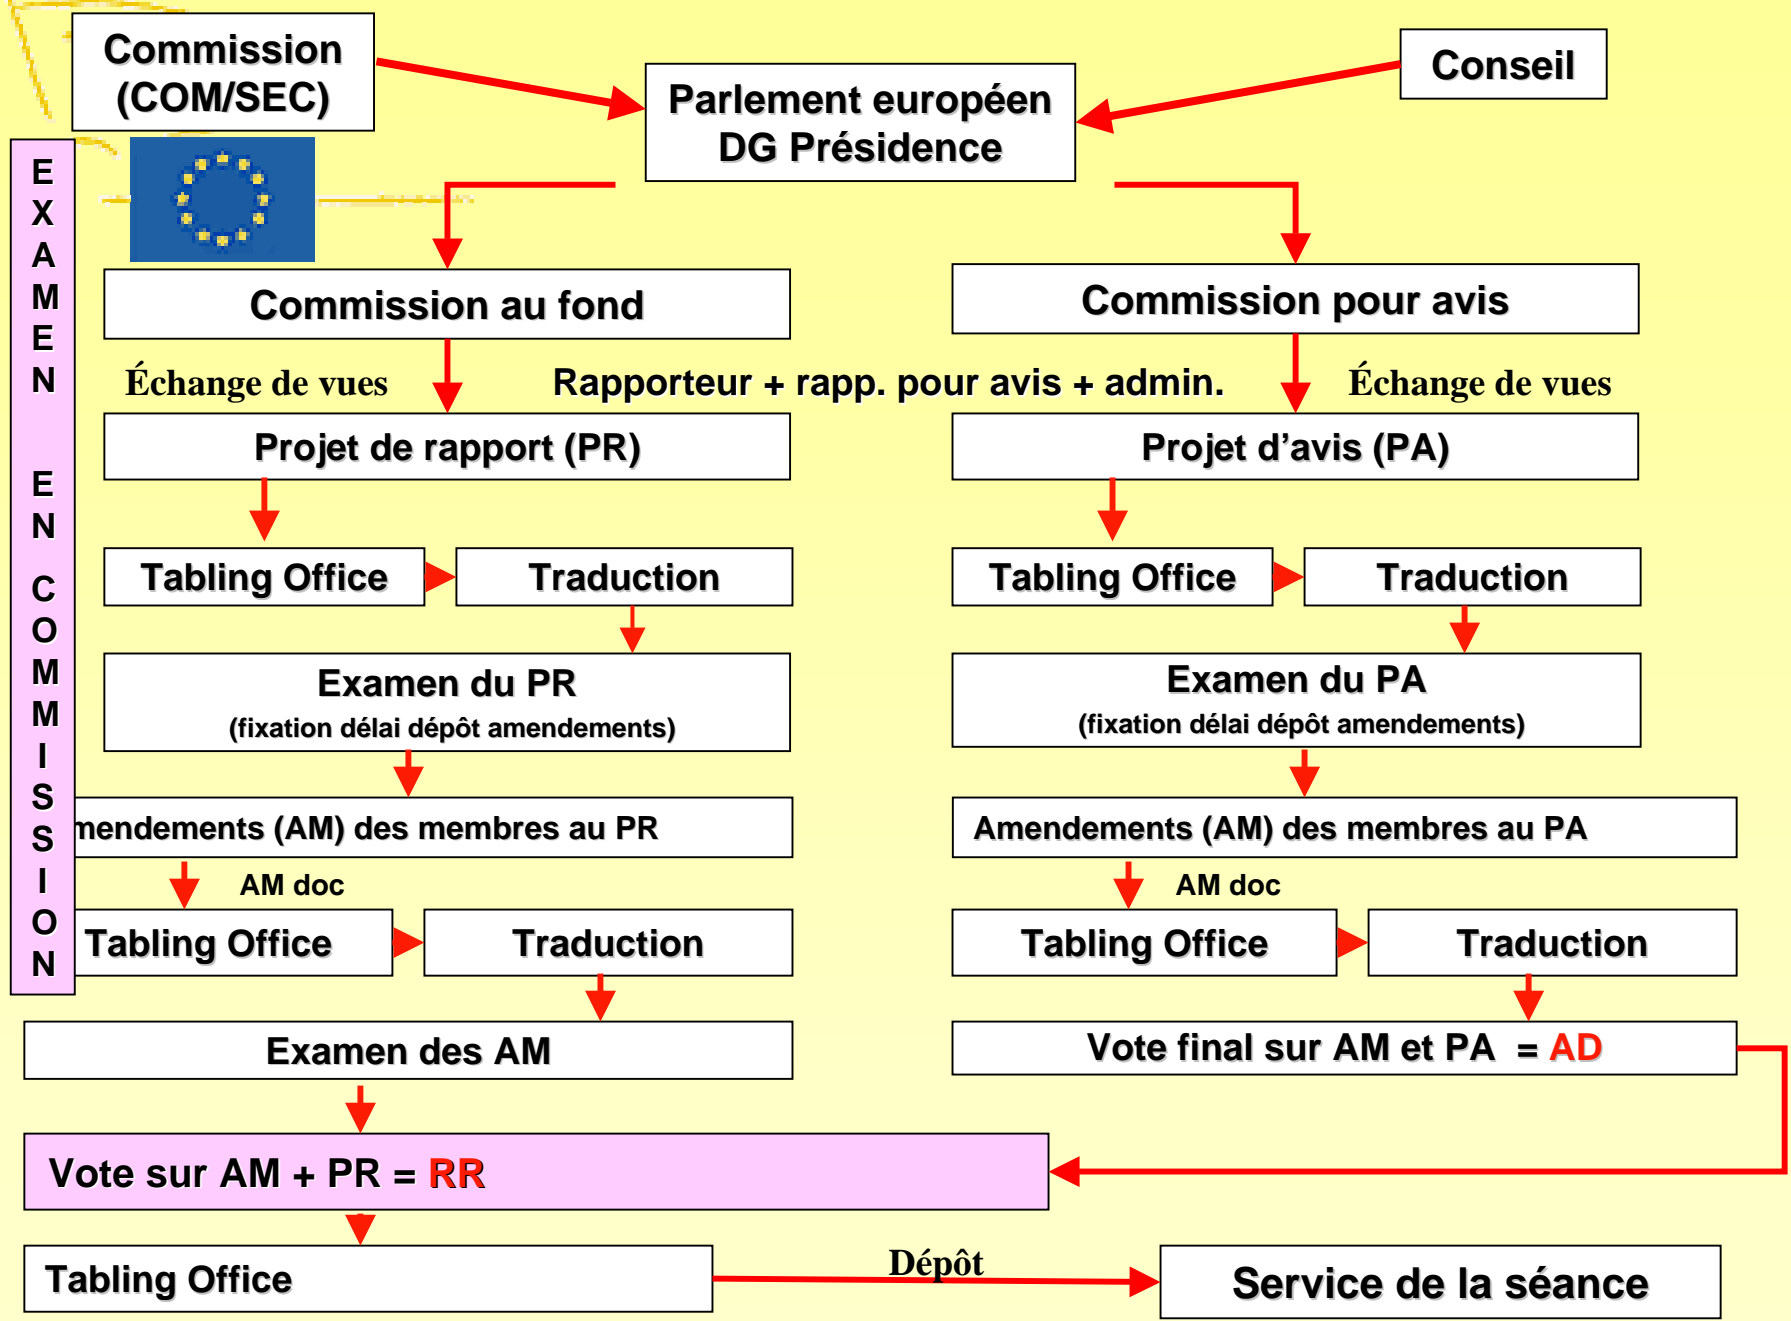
Commission (COM/SEC)

Parlement européen DG Présidence

Conseil

EXAMEN EN COMMISSION

Commission au fond

Commission pour avis

Échange de vues

Rapporteur + rapp. pour avis + admin.

Échange de vues

Projet de rapport (PR)

Projet d'avis (PA)

Tabling Office

Traduction

Tabling Office

Traduction

Examen du PR
(fixation délai dépôt amendements)

Examen du PA
(fixation délai dépôt amendements)

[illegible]mendements (AM) des membres au PR

Amendements (AM) des membres au PA

AM doc

AM doc

Tabling Office

Traduction

Tabling Office

Traduction

Examen des AM

Vote final sur AM et PA = AD

Vote sur AM + PR = RR

Tabling Office

Dépôt

Service de la séance